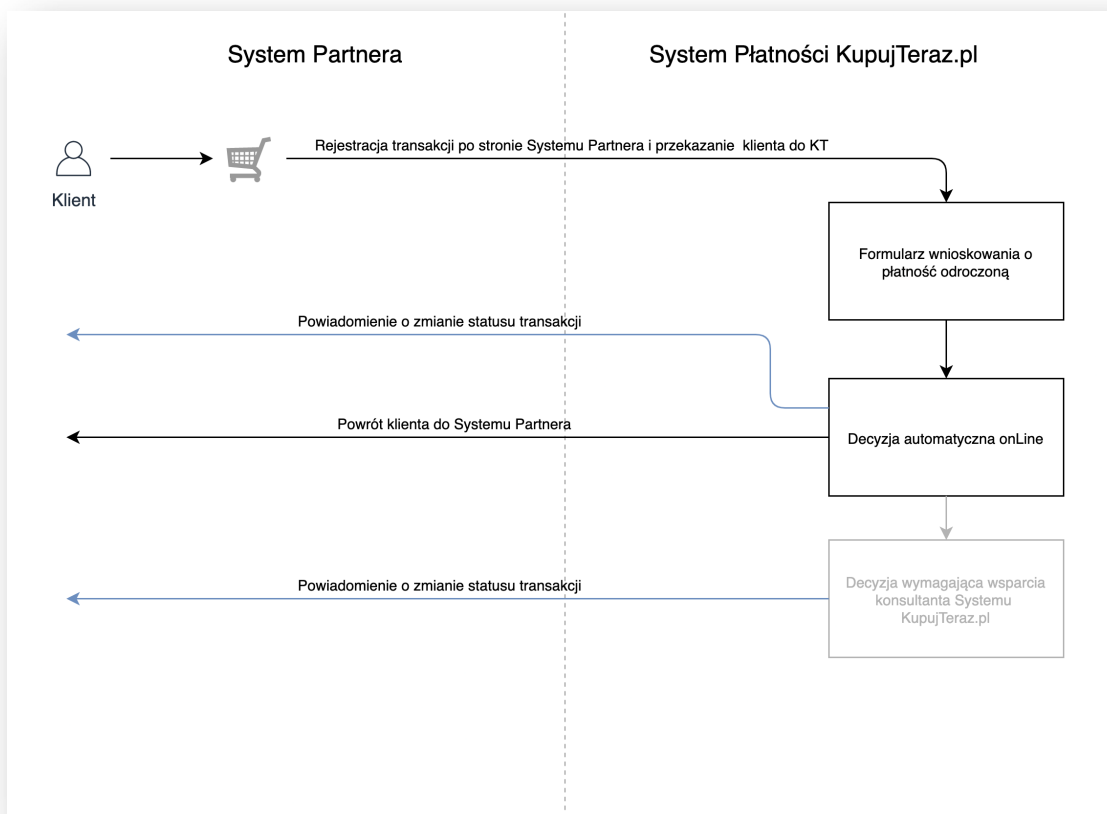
System Partnera

System Płatności KupujTeraz.pl

Klient

Rejestracja transakcji po stronie Systemu Partnera i przekazanie klienta do KT

Formularz wnioskowania o płatność odroczoną

Powiadomienie o zmianie statusu transakcji

Powrót klienta do Systemu Partnera

Decyzja automatyczna onLine

Powiadomienie o zmianie statusu transakcji

Decyzja wymagająca wsparcia konsultanta Systemu KupujTeraz.pl